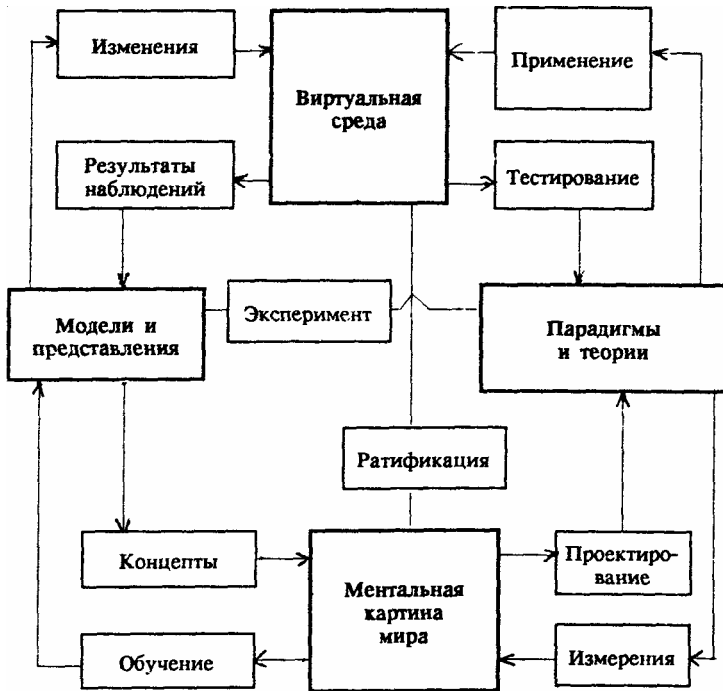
Изменения

Виртуальная среда

Применение

Результаты наблюдений

Тестирование

Модели и представления

Эксперимент

Парадигмы и теории

Ратификация

Концепты

Ментальная картина мира

Проектирование

Обучение

Измерения